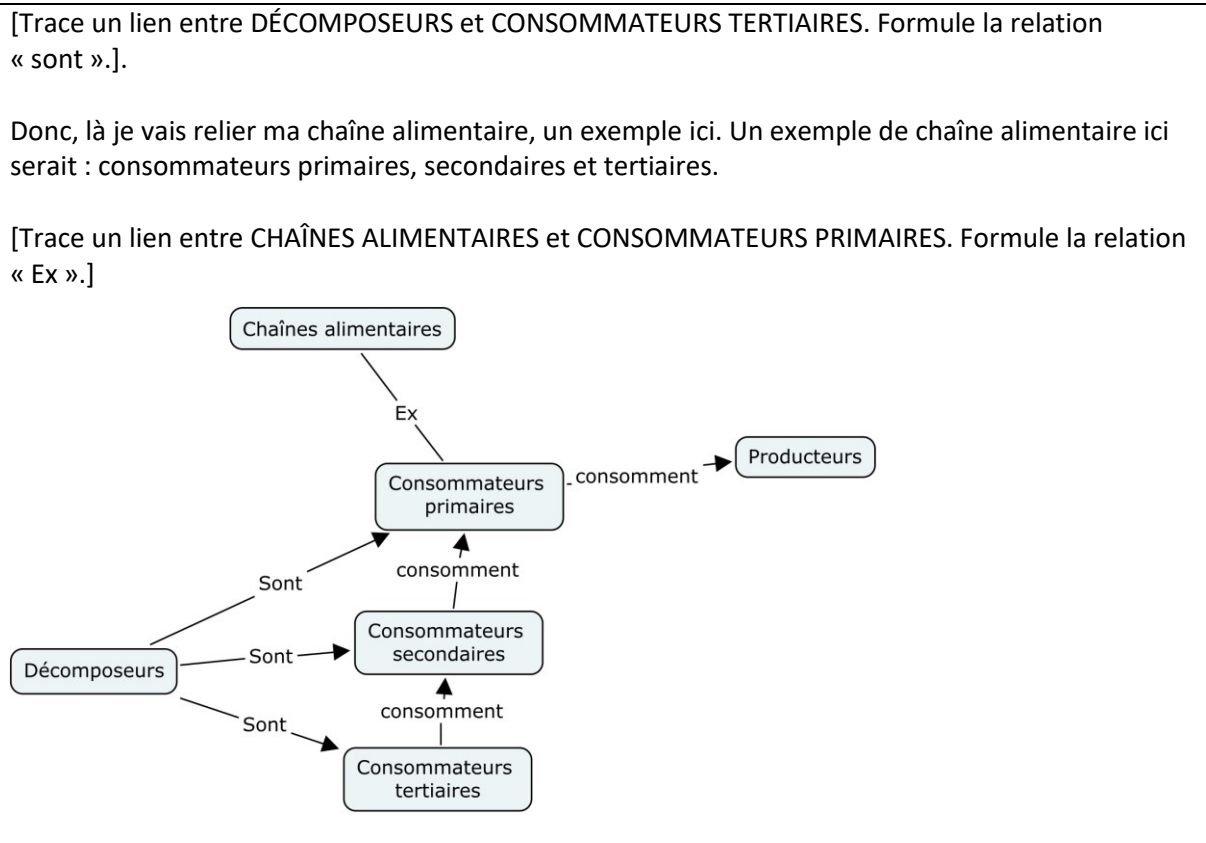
[Trace un lien entre DÉCOMPOSEURS et CONSOMMATEURS TERTIAIRES. Formule la relation « sont ».].

Donc, là je vais relier ma chaîne alimentaire, un exemple ici. Un exemple de chaîne alimentaire ici serait : consommateurs primaires, secondaires et tertiaires.

[Trace un lien entre CHAÎNES ALIMENTAIRES et CONSOMMATEURS PRIMAIRES. Formule la relation « Ex ».]

Chaînes alimentaires

Ex

Consommateurs primaires

consomment

Producteurs

Sont

consomment

Consommateurs secondaires

Décomposeurs

Sont

Sont

consomment

Consommateurs tertiaires